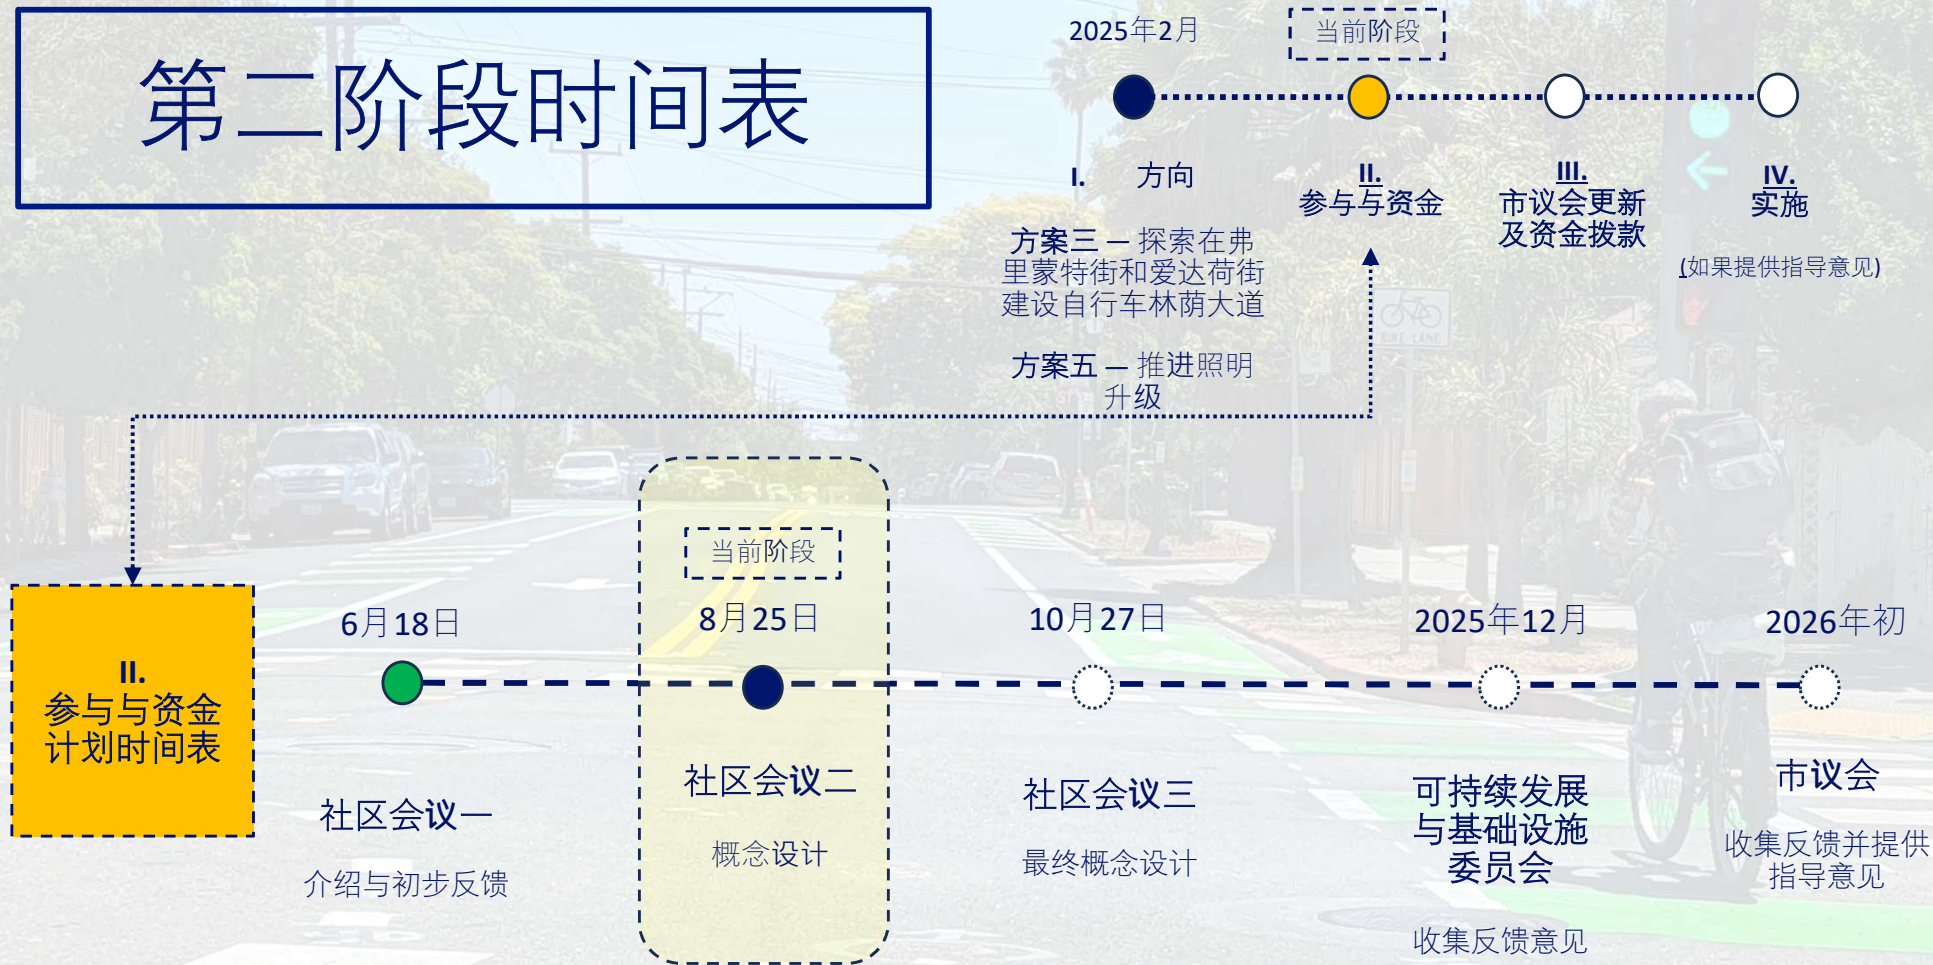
第二阶段时间表

2025年2月

当前阶段

I. 方向

方案三 — 探索在弗里蒙特街和爱达荷街建设自行车林荫大道

方案五 — 推进照明升级

II.
参与与资金

III.
市议会更新及资金拨款

IV.
实施

(如果提供指导意见)

II.
参与与资金计划时间表

6月18日

社区会议一

介绍与初步反馈

当前阶段

8月25日

社区会议二

概念设计

10月27日

社区会议三

最终概念设计

2025年12月

可持续发展与基础设施委员会

收集反馈意见

2026年初

市议会

收集反馈并提供指导意见